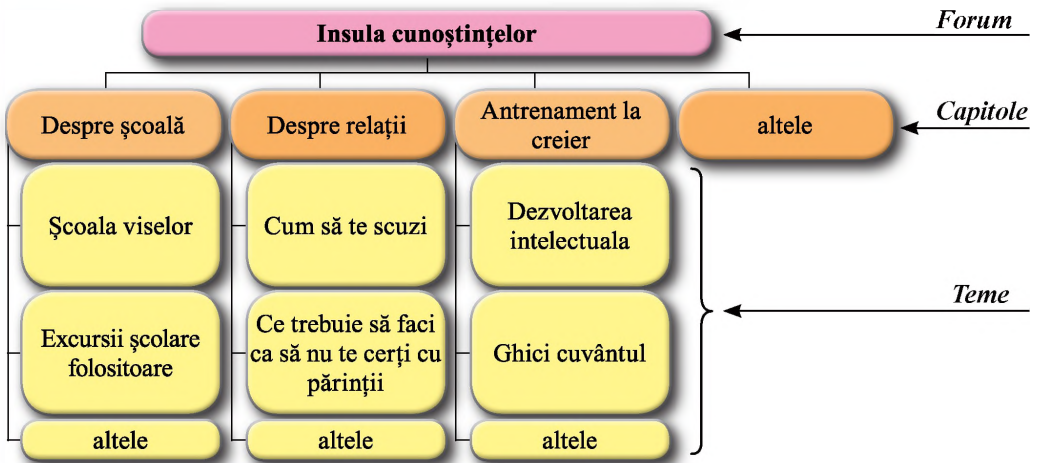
Insula cunoştinţelor

Forum

Despre şcoală

Despre relaţii

Antrenament la creier

altele

Capitole

Şcoala viselor

Cum să te scuzi

Dezvoltarea intelectuala

Excursii şcolare folositoare

Ce trebuie să faci ca să nu te cerţi cu părinţii

Ghici cuvântul

Teme

altele

altele

altele